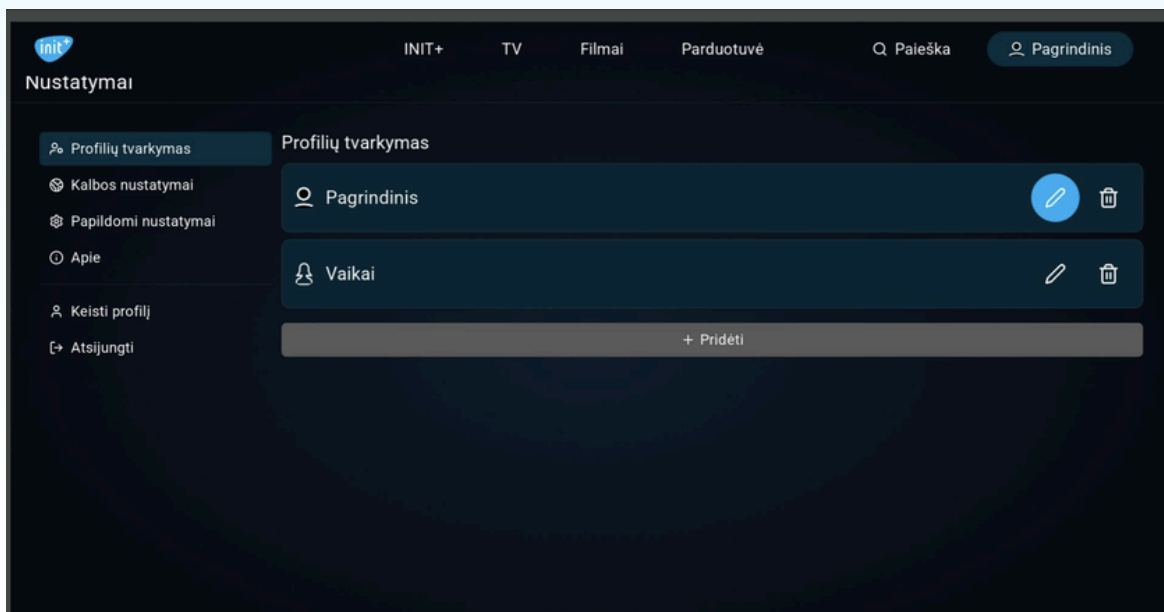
init+
Nustatymai

INIT+ TV Filmai Parduotuvė Paieška Pagrindinis

Profilių tvarkymas
Kalbos nustatymai
Papildomi nustatymai
Apie
Keisti profilį
Atsijungti

Profilių tvarkymas

Pagrindinis

Vaikai

+ Pridėti